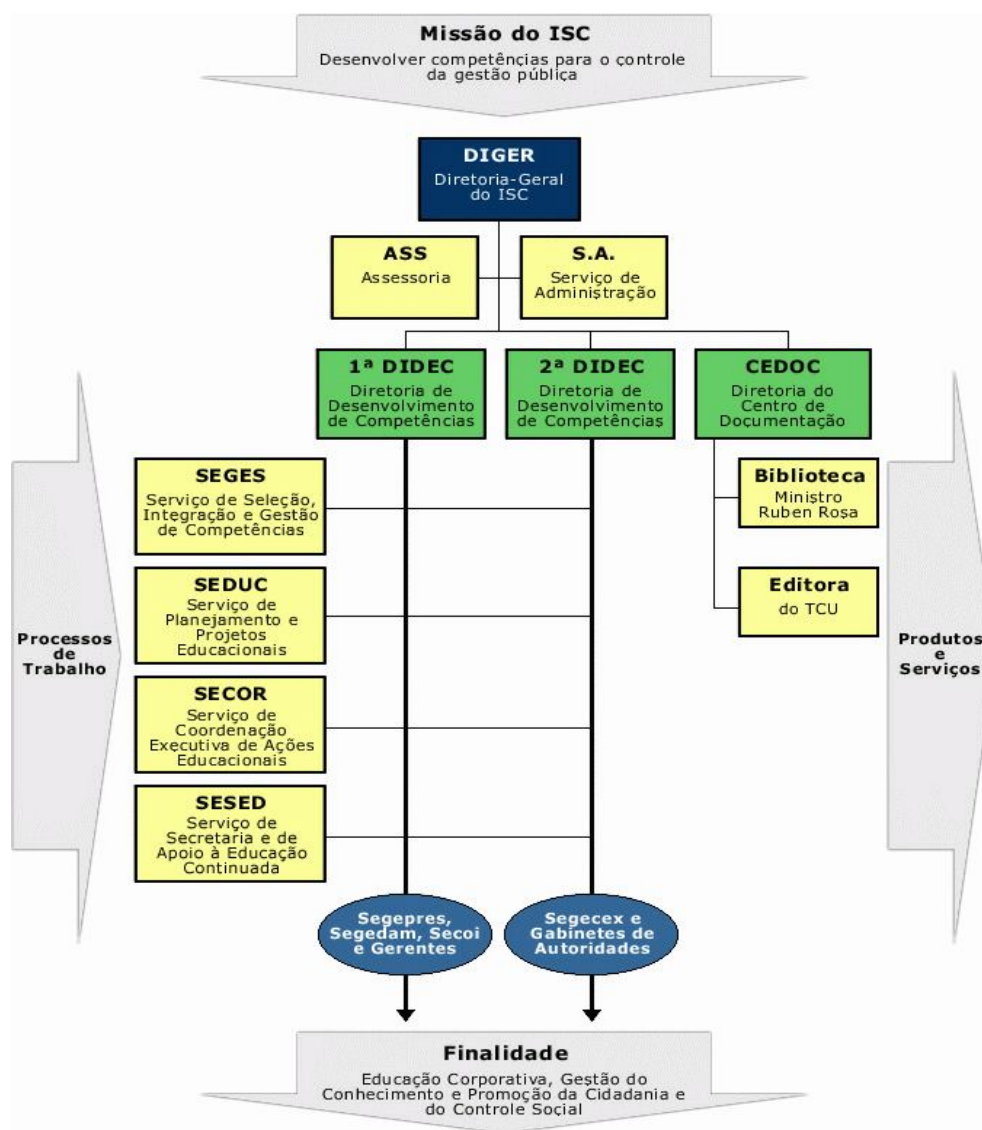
Missão do ISC
Desenvolver competências para o controle da gestão pública

DIGER
Diretoria-Geral do ISC

ASS
Assessoria

S.A.
Serviço de Administração

1ª DIDEC
Diretoria de Desenvolvimento de Competências

2ª DIDEC
Diretoria de Desenvolvimento de Competências

CEDOC
Diretoria do Centro de Documentação

Processos de Trabalho

SEGES
Serviço de Seleção, Integração e Gestão de Competências

SEDUC
Serviço de Planejamento e Projetos Educacionais

SECOR
Serviço de Coordenação Executiva de Ações Educacionais

SESED
Serviço de Secretaria e de Apoio à Educação Continuada

Biblioteca
Ministro Ruben Rosa

Editora
do TCU

Produtos e Serviços

Segepres, Segedam, Secoi e Gerentes

Segecex e Gabinetes de Autoridades

Finalidade
Educação Corporativa, Gestão do Conhecimento e Promoção da Cidadania e do Controle Social